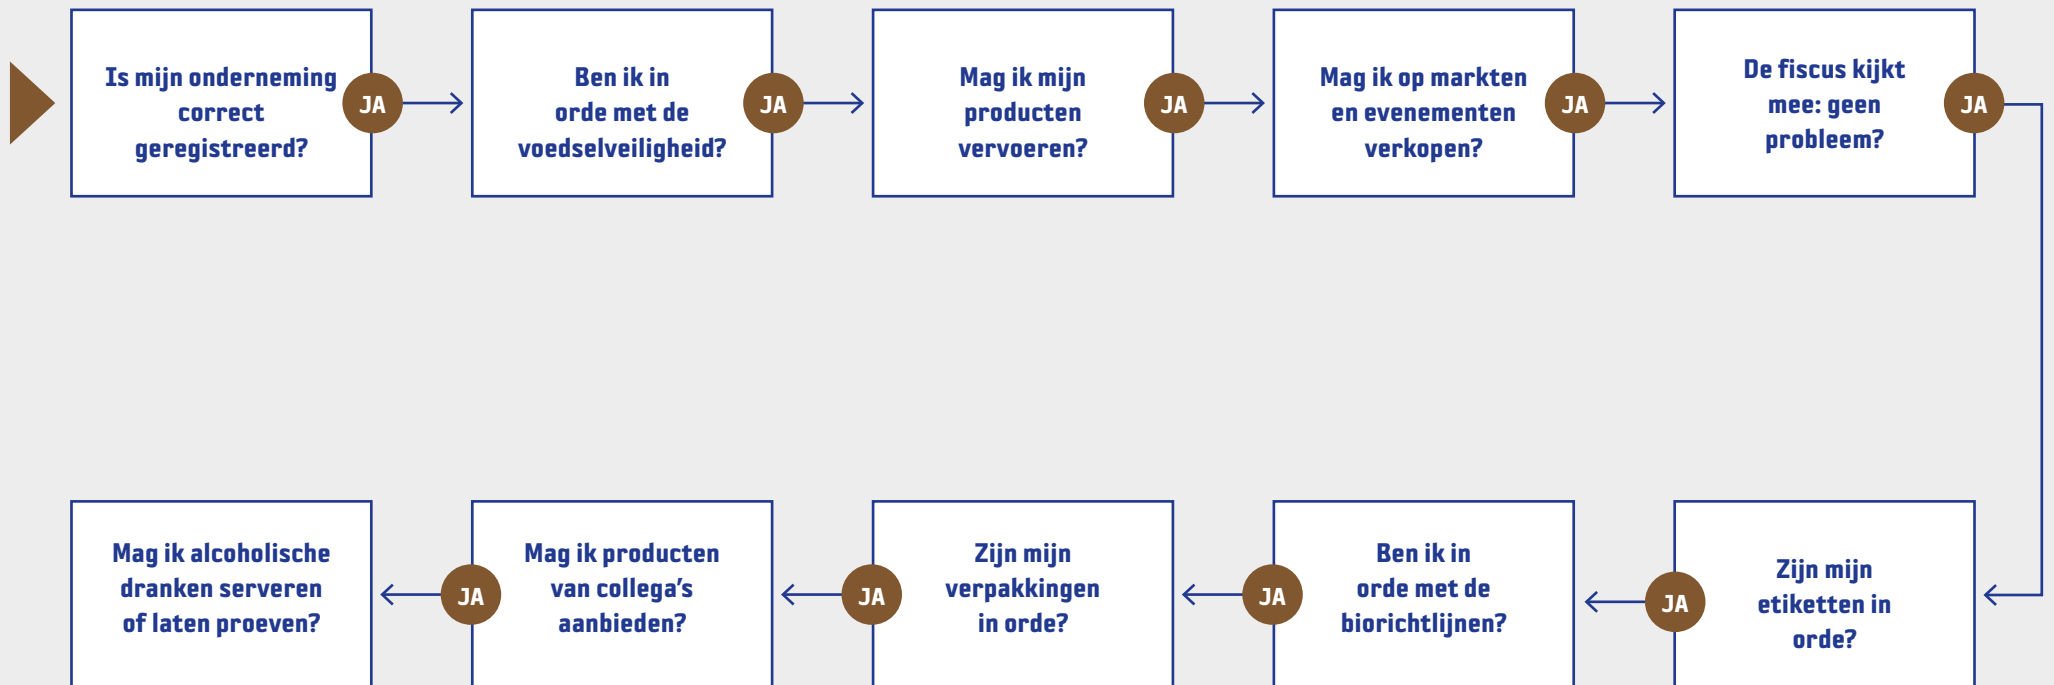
Is mijn onderneming correct geregistreerd?

JA

Ben ik in orde met de voedselveiligheid?

JA

Mag ik mijn producten vervoeren?

JA

Mag ik op markten en evenementen verkopen?

JA

De fiscus kijkt mee: geen probleem?

JA

Zijn mijn etiketten in orde?

JA

Ben ik in orde met de biorichtlijnen?

JA

Zijn mijn verpakkingen in orde?

JA

Mag ik producten van collega's aanbieden?

JA

Mag ik alcoholische dranken serveren of laten proeven?